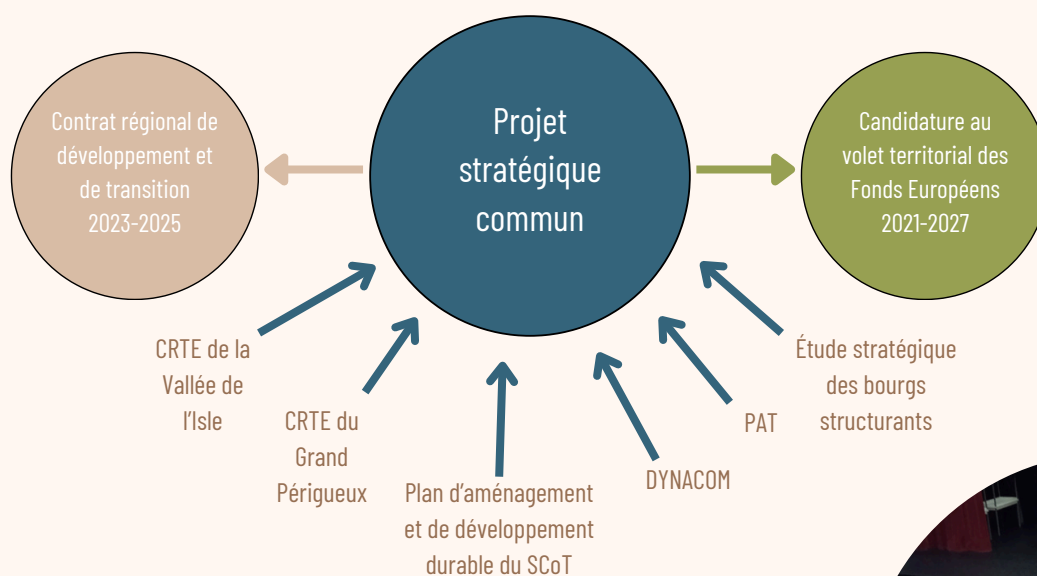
Contrat régional de développement et de transition 2023-2025

Projet stratégique commun

Candidature au volet territorial des Fonds Européens 2021-2027

CRTE de la Vallée de l'Isle

CRTE du Grand Périgueux

Plan d'aménagement et de développement durable du SCoT

DYNACOM

PAT

Étude stratégique des bourgs structurants